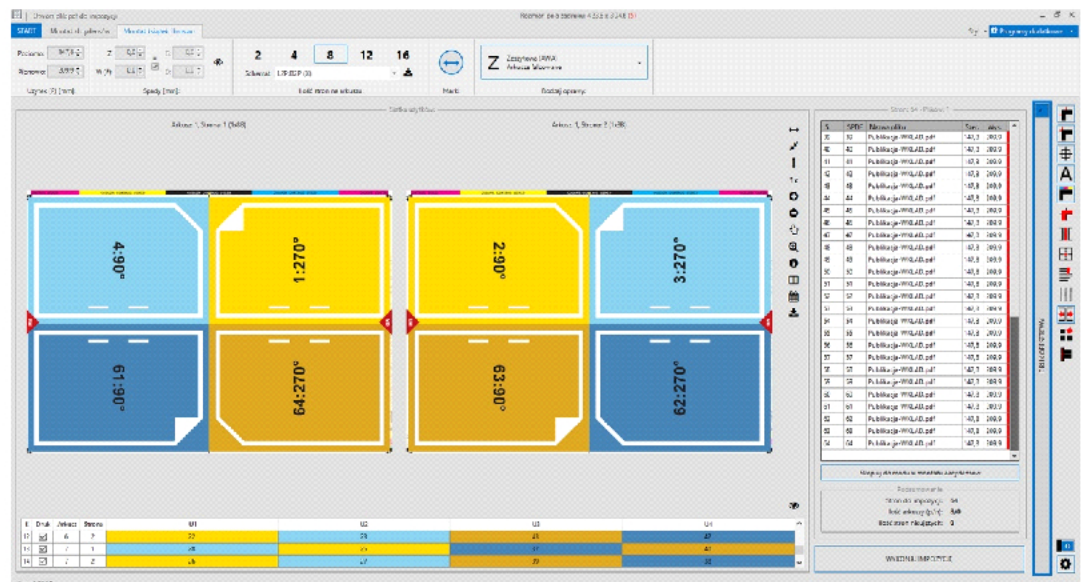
Utwórz plik pdf do impozycji

START | Właściwości pliku | Moduł książek/broszur

Podzielne
Wyjściowe
Użytek [mm]
Spady [mm]

2 4 8 12 16

Schemat: 1/8 8SP (3)

Ilość stron na arkuszu

Marki

Z Zeszytowe (A/W/A) Arkusze falcowane

Rodzaj oprawy

Arkusz 1, Strona 1 (1x8)

Arkusz 1, Strona 2 (1x8)

4:90°
1:270°
61:90°
64:270°

2:90°
3:270°
63:90°
62:270°

| Druk | Arkusz | Strona | U1 | U2 | U3 | U4 |
|---|---|---|---|---|---|---|
| 12 | 6 | 2 | 22 | 23 | 42 | 43 |
| 13 | 7 | 1 | 26 | 39 | 38 | 40 |
| 14 | 7 | 2 | 26 | 27 | 39 | 38 |

Strona 64 - Pliki: 1

| S. | SPDF | Nazwa pliku | Sze. | Wys. |
|---|---|---|---|---|
| 39 | 39 | Publikacja-WKLAD.pdf | 147,3 | 209,9 |
| 40 | 40 | Publikacja-WKLAD.pdf | 147,3 | 209,9 |
| 41 | 41 | Publikacja-WKLAD.pdf | 147,3 | 209,9 |
| 42 | 42 | Publikacja-WKLAD.pdf | 147,3 | 209,9 |
| 43 | 43 | Publikacja-WKLAD.pdf | 147,3 | 209,9 |
| 44 | 44 | Publikacja-WKLAD.pdf | 147,3 | 209,9 |
| 45 | 45 | Publikacja-WKLAD.pdf | 147,3 | 209,9 |
| 46 | 46 | Publikacja-WKLAD.pdf | 147,3 | 209,9 |
| 47 | 47 | Publikacja-WKLAD.pdf | 147,3 | 209,9 |
| 48 | 48 | Publikacja-WKLAD.pdf | 147,3 | 209,9 |
| 49 | 49 | Publikacja-WKLAD.pdf | 147,3 | 209,9 |
| 50 | 50 | Publikacja-WKLAD.pdf | 147,3 | 209,9 |
| 51 | 51 | Publikacja-WKLAD.pdf | 147,3 | 209,9 |
| 52 | 52 | Publikacja-WKLAD.pdf | 147,3 | 209,9 |
| 53 | 53 | Publikacja-WKLAD.pdf | 147,3 | 209,9 |
| 54 | 54 | Publikacja-WKLAD.pdf | 147,3 | 209,9 |
| 55 | 55 | Publikacja-WKLAD.pdf | 147,3 | 209,9 |
| 56 | 56 | Publikacja-WKLAD.pdf | 147,3 | 209,9 |
| 57 | 57 | Publikacja-WKLAD.pdf | 147,3 | 209,9 |
| 58 | 58 | Publikacja-WKLAD.pdf | 147,3 | 209,9 |
| 59 | 59 | Publikacja-WKLAD.pdf | 147,3 | 209,9 |
| 60 | 60 | Publikacja-WKLAD.pdf | 147,3 | 209,9 |
| 61 | 61 | Publikacja-WKLAD.pdf | 147,3 | 209,9 |
| 62 | 62 | Publikacja-WKLAD.pdf | 147,3 | 209,9 |
| 63 | 63 | Publikacja-WKLAD.pdf | 147,3 | 209,9 |
| 64 | 64 | Publikacja-WKLAD.pdf | 147,3 | 209,9 |

Podsumowanie
Stron do impozycji: 64
Ilość arkuszy (p/s): 8/8
Brak stron niużytych: 0

WYKONAJ IMPOZYCJĘ